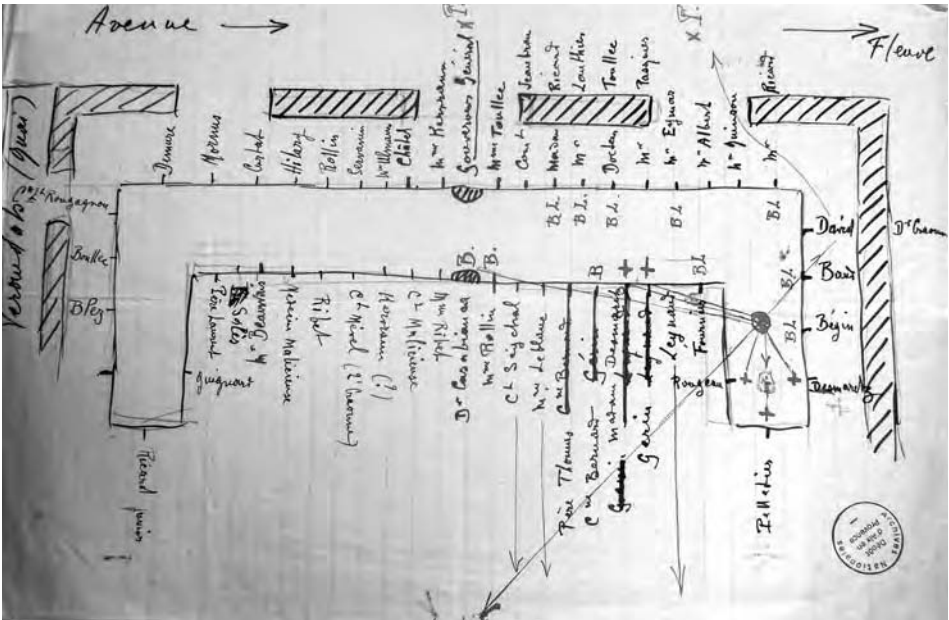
Avenue →

→ Fleuve

Verrou et Bo (Quai)

Cne Rougagnou
Baillec
B Pey

Dumoux
Mortreux
Captat
Hilary
Rollin
Servain
Mme Wilmann
Châtel
Mme Kermann
Gouverneur Général X
Mme Toullec
Cne L.
Jeantou
Mme Rient
Mme Louthier
Mme Toullec
Mme Pasquier
Mme Égmar
Mme Allard
Mme Quinson
Mme Ricard

BL BL BL BL BL BL BL

Dr Cremm
David
Bard
Bégin
Desmarets

Sotès
Pierlaunt
Guignard
Beaudoin
Adrien Malaise
Rikt
Ct Nicol (l'inconnu)
Ct Malaise
Arnotain (?)
Mme Rikt
Dr Casabianca
Mme Rollin
Ct Séguiel
Mme Lefèvre
Père Thomas
Cne Bernard
Cne Bernard
Génin
Madame Desmarets
Génin
Génin
Legnaud
Fournier
Rougeau
Pelletier

Ricard

B. B. B

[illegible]